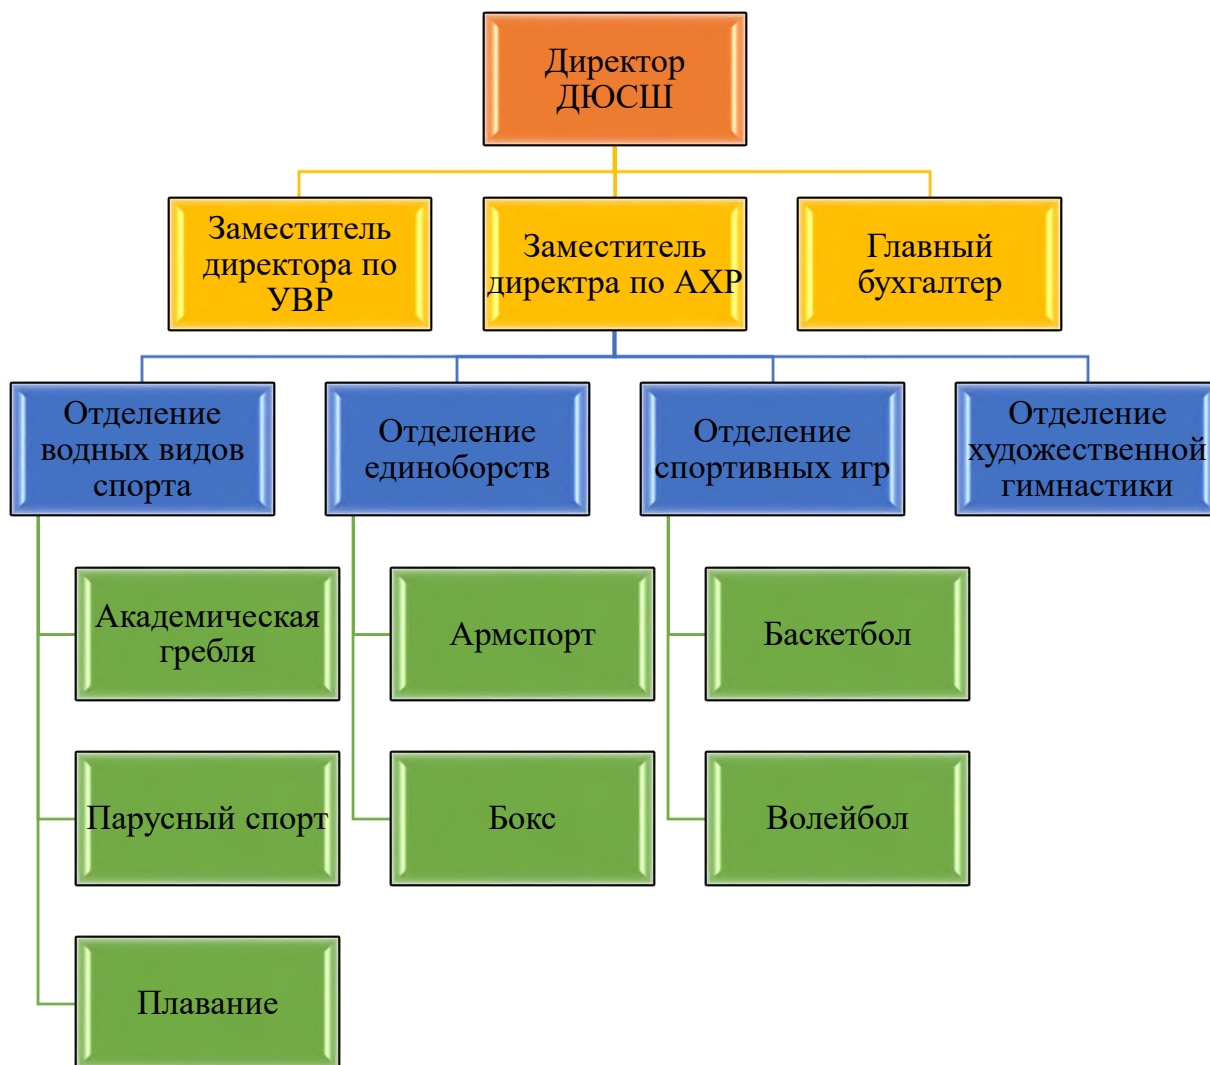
Директор ДЮСШ

Заместитель директора по УВР

Заместитель директра по АХР

Главный бухгалтер

Отделение водных видов спорта

Отделение единоборств

Отделение спортивных игр

Отделение художественной гимнастики

Академическая гребля

Парусный спорт

Плавание

Армспорт

Бокс

Баскетбол

Волейбол